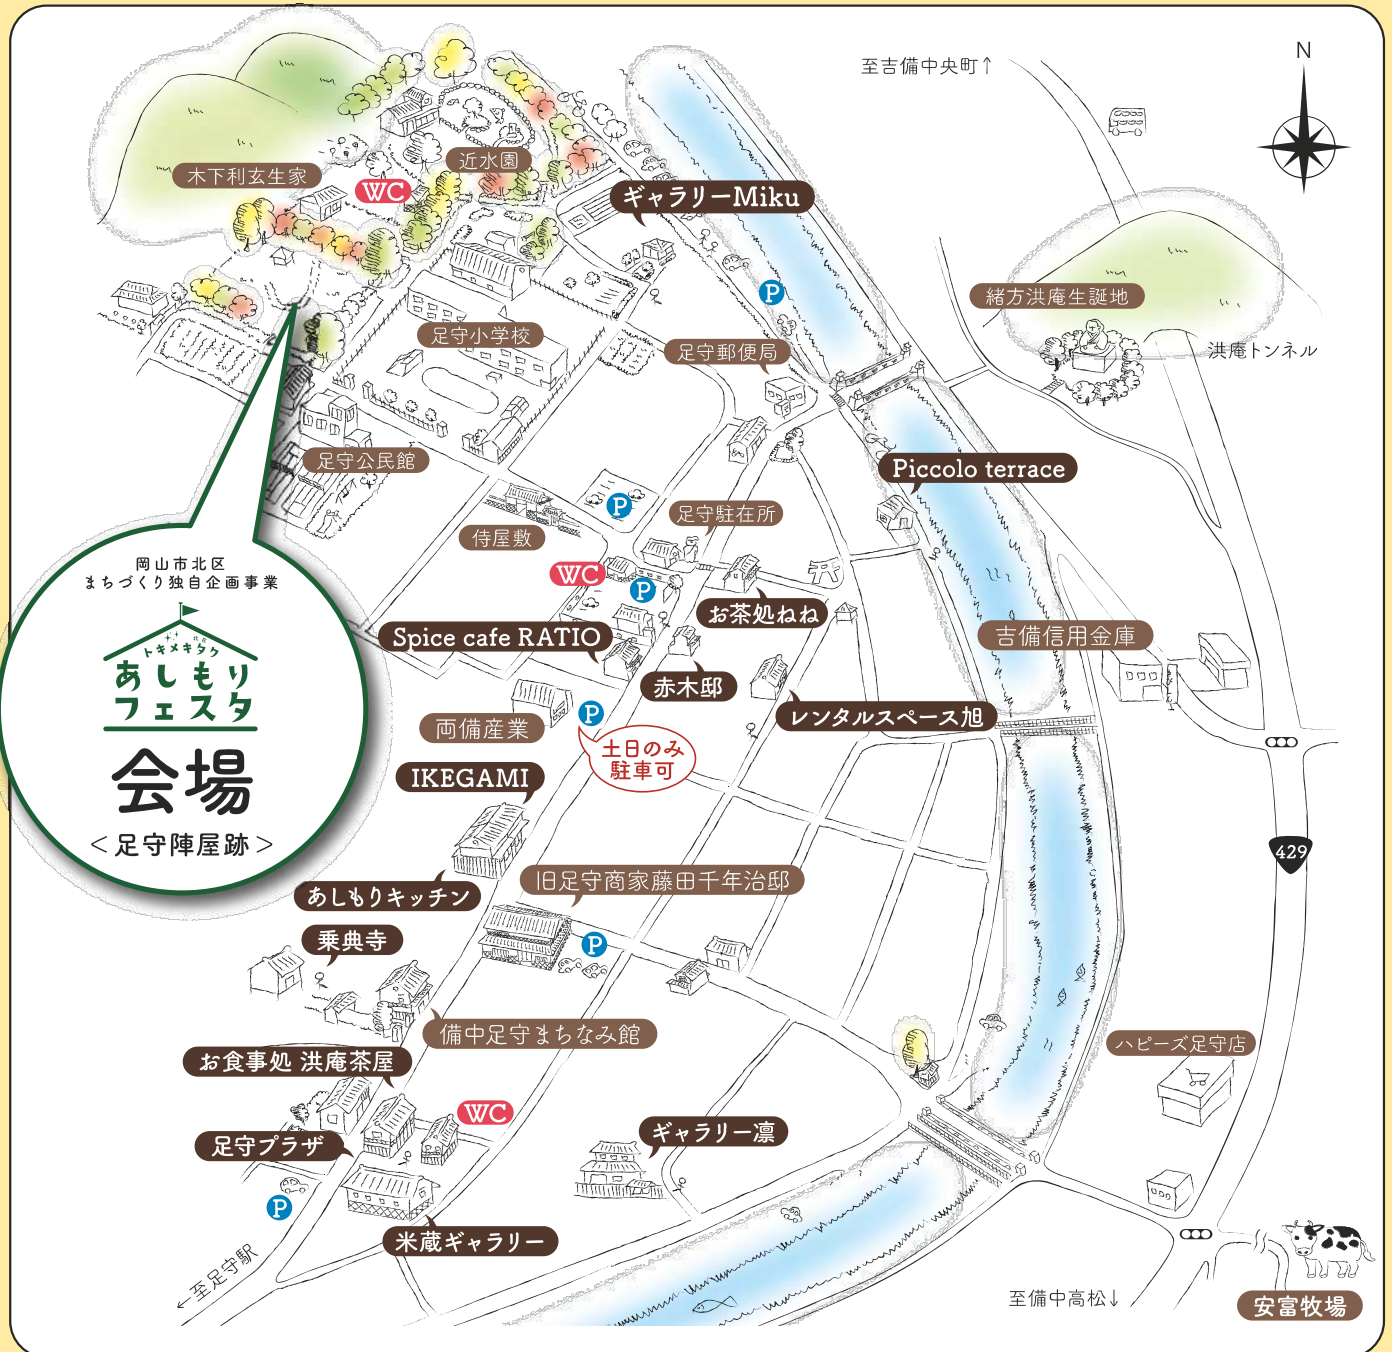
至吉備中央町↑
N
木下利玄生家
WC
近水園
ギャラリーMiku
P
緒方洪庵生誕地
洪庵トンネル
足守小学校
足守郵便局
足守公民館
Piccolo terrace
P
足守駐在所
侍屋敷
WC
P
岡山市北区
まちづくり独自企画事業
トキメキ
あしもり
フェスタ
会場
＜足守陣屋跡＞
お茶処ねね
Spice cafe RATIO
吉備信用金庫
赤木邸
レンタルスペース旭
両備産業
P
土日のみ
駐車可
IKEGAMI
429
あしもりキッチン
旧足守商家藤田千年治邸
乗典寺
P
備中足守まちなみ館
ハピーズ足守店
お食事処 洪庵茶屋
WC
足守プラザ
ギャラリー凜
P
米蔵ギャラリー
←至足守駅
至備中高松↓
安富牧場